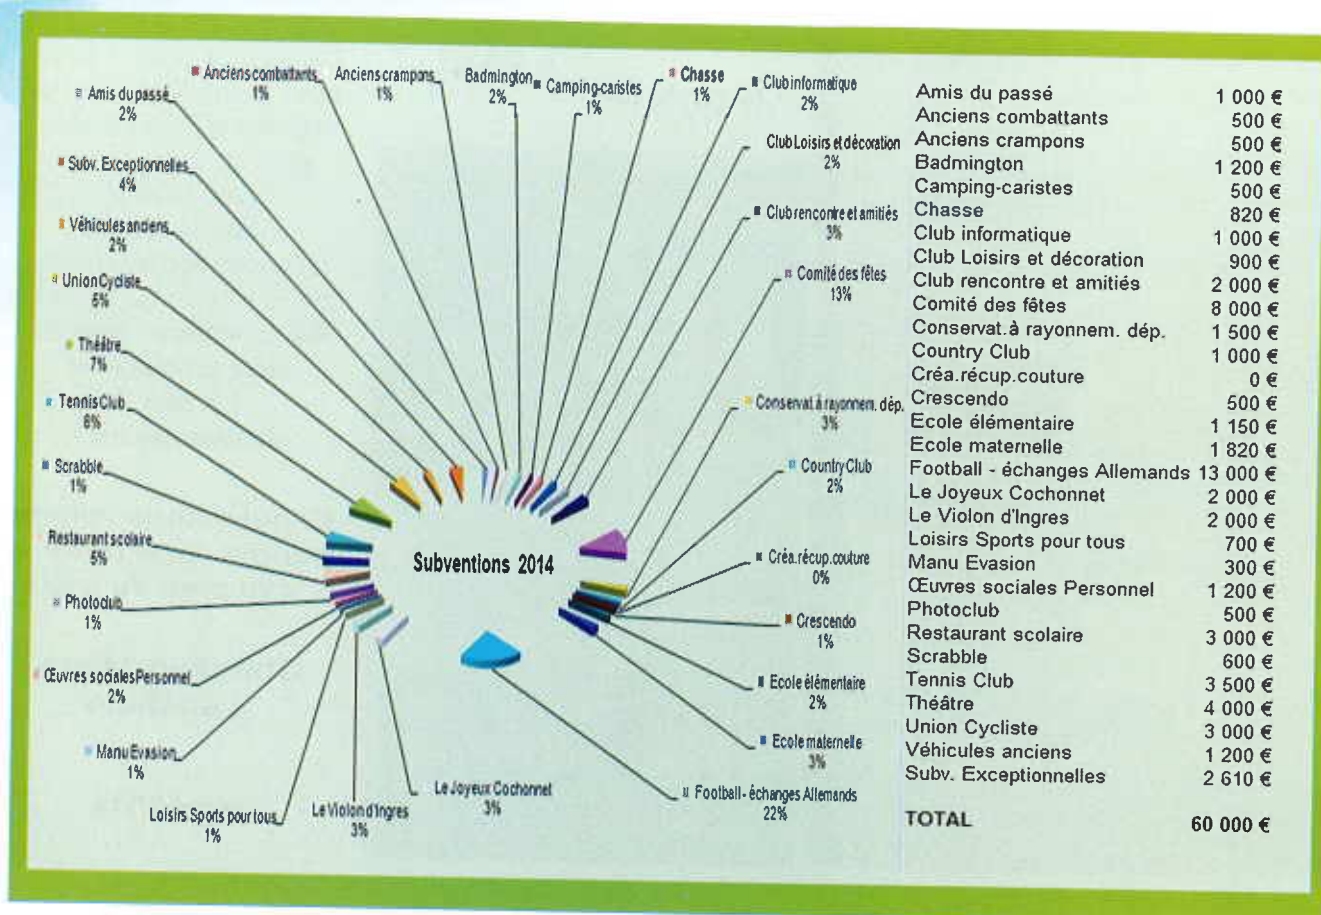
Anciens combattants 1%

Anciens crampons 1%

Badmington 2%

Camping-caristes 1%

Chasse 1%

Club informatique 2%

Amis du passé 2%

Club Loisirs et décoration 2%

Subv. Exceptionnelles 4%

Club rencontre et amitiés 3%

Véhicules anciens 2%

Comité des fêtes 13%

Union Cycliste 5%

Théâtre 7%

Conservat.à rayonnem. dép. 3%

Tennis Club 6%

Country Club 2%

Scrabble 1%

Restaurant scolaire 5%

Subventions 2014

Créa.récup.couture 0%

Photoclub 1%

Crescendo 1%

Œuvres sociales Personnel 2%

Ecole élémentaire 2%

Ecole maternelle 3%

Manu Evasion 1%

Le Joyeux Cochonnet 3%

Football - échanges Allemands 22%

Loisirs Sports pour tous 1%

Le Violon d'Ingres 3%

| | |
|---|---|
| Amis du passé | 1 000 € |
| Anciens combattants | 500 € |
| Anciens crampons | 500 € |
| Badmington | 1 200 € |
| Camping-caristes | 500 € |
| Chasse | 820 € |
| Club informatique | 1 000 € |
| Club Loisirs et décoration | 900 € |
| Club rencontre et amitiés | 2 000 € |
| Comité des fêtes | 8 000 € |
| Conservat.à rayonnem. dép. | 1 500 € |
| Country Club | 1 000 € |
| Créa.récup.couture | 0 € |
| Crescendo | 500 € |
| Ecole élémentaire | 1 150 € |
| Ecole maternelle | 1 820 € |
| Football - échanges Allemands | 13 000 € |
| Le Joyeux Cochonnet | 2 000 € |
| Le Violon d'Ingres | 2 000 € |
| Loisirs Sports pour tous | 700 € |
| Manu Evasion | 300 € |
| Œuvres sociales Personnel | 1 200 € |
| Photoclub | 500 € |
| Restaurant scolaire | 3 000 € |
| Scrabble | 600 € |
| Tennis Club | 3 500 € |
| Théâtre | 4 000 € |
| Union Cycliste | 3 000 € |
| Véhicules anciens | 1 200 € |
| Subv. Exceptionnelles | 2 610 € |
| TOTAL | 60 000 € |